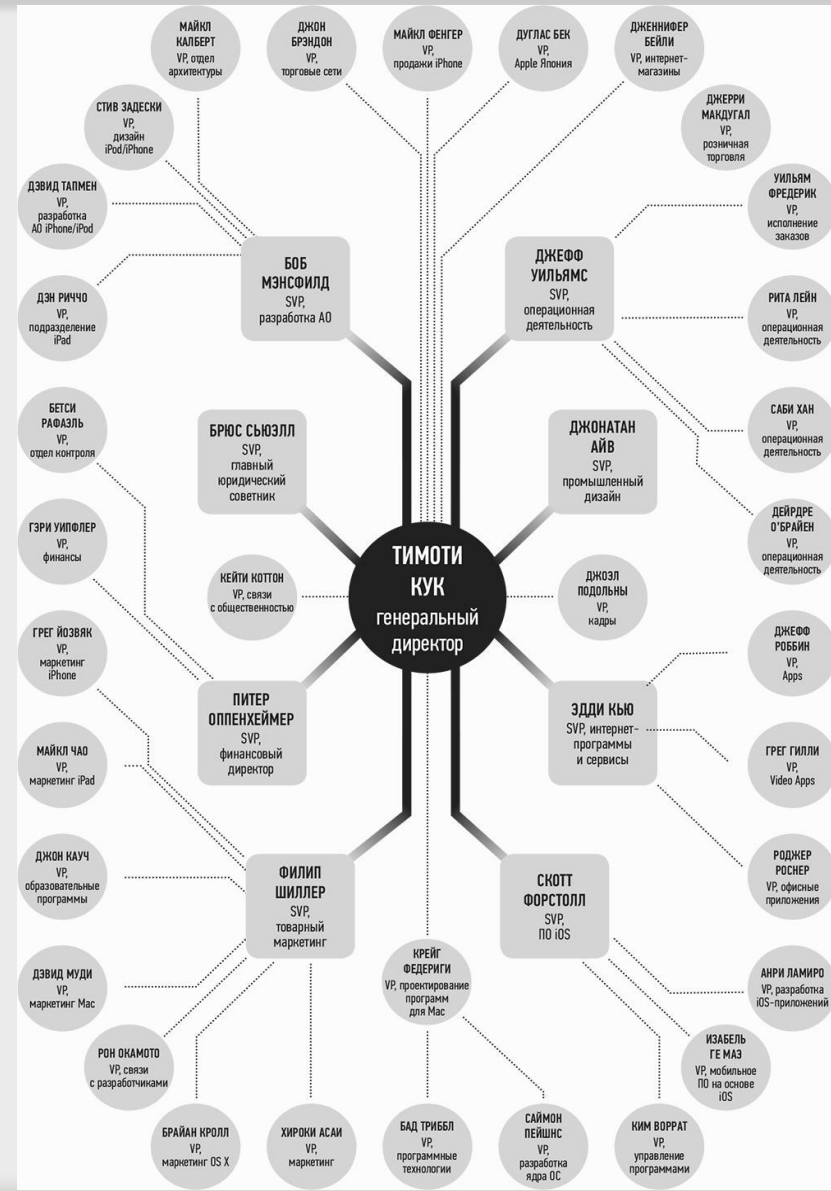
МАЙКЛ КАЛБЕРТ
VP, отдел архитектуры

ДЖОН БРЭНДОН
VP, торговые сети

МАЙКЛ ФЕНГЕР
VP, продажи iPhone

ДУГЛАС БЕК
VP, Apple Япония

ДЖЕННИФЕР БЕЙЛИ
VP, интернет-магазины

ДЖЕРРИ МАКДУГАЛ
VP, розничная торговля

СТИВ ЗАДЕСКИ
VP, дизайн iPod/iPhone

ДЭВИД ТАПМЕН
VP, разработка АО iPhone/iPod

УИЛЬЯМ ФРЕДЕРИК
VP, исполнение заказов

БОБ МЭНСФИЛД
SVP, разработка АО

ДЖЕФФ УИЛЬЯМС
SVP, операционная деятельность

ДЭН РИЧЧО
VP, подразделение iPad

РИТА ЛЕЙН
VP, операционная деятельность

БЕТСИ РАФАЭЛЬ
VP, отдел контроля

БРЮС СЬЮЭЛЛ
SVP, главный юридический советник

ДЖОНАТАН АЙВ
SVP, промышленный дизайн

САБИ ХАН
VP, операционная деятельность

ДЕЙРДРЕ О'БРАЙЕН
VP, операционная деятельность

ГЭРИ УИПФЛЕР
VP, финансы

ТИМОТИ КУК
генеральный директор

КЕЙТИ КОТТОН
VP, связи с общественностью

ДЖОЭЛ ПОДОЛЬНЫ
VP, кадры

ГРЕГ ЙОЗВЯК
VP, маркетинг iPhone

ДЖЕФФ РОББИН
VP, Apps

ПИТЕР ОППЕНХЕЙМЕР
SVP, финансовый директор

ЭДДИ КЬЮ
SVP, интернет-программы и сервисы

МАЙКЛ ЧАО
VP, маркетинг iPad

ГРЕГ ГИЛЛИ
VP, Video Apps

ДЖОН КАУЧ
VP, образовательные программы

ФИЛИП ШИЛЛЕР
SVP, товарный маркетинг

СКОТТ ФОРСТОЛЛ
SVP, ПО iOS

РОДЖЕР РОСНЕР
VP, офисные приложения

КРЕЙГ ФЕДЕРИГИ
VP, проектирование программ для Mac

ДЭВИД МУДИ
VP, маркетинг Mac

АНРИ ЛАМИРО
VP, разработка iOS-приложений

РОН ОКАМОТО
VP, связи с разработчиками

ИЗАБЕЛЬ ГЕ МАЭ
VP, мобильное ПО на основе iOS

БРАЙАН КРОЛЛ
VP, маркетинг OS X

ХИРОКИ АСАИ
VP, маркетинг

БАД ТРИББЛ
VP, программные технологии

САЙМОН ПЕЙШНС
VP, разработка ядра ОС

КИМ ВОРРАТ
VP, управление программами